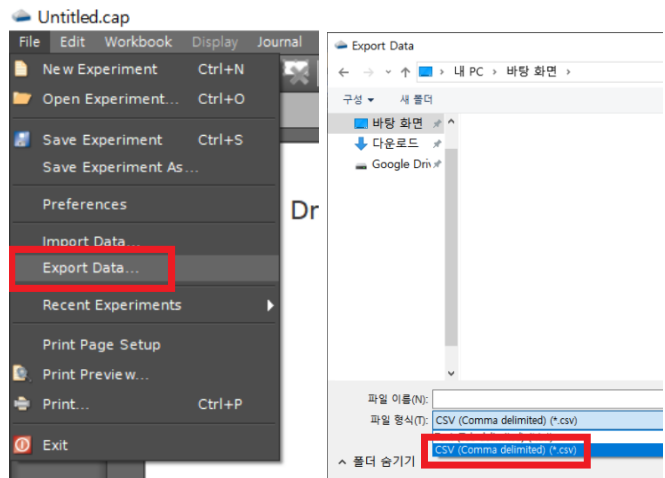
Untitled.cap

File Edit Workbook Display Journal

New Experiment Ctrl+N
Open Experiment... Ctrl+O
Save Experiment Ctrl+S
Save Experiment As...
Preferences
Import Data...
Export Data...
Recent Experiments
Print Page Setup
Print Preview...
Print... Ctrl+P
Exit

Dr

Export Data

← → ∨ ↑ › 내 PC › 바탕 화면 ›

구성 ▾ 새 폴더

바탕 화면
다운로드
Google Driv

파일 이름(N):
파일 형식(T): CSV (Comma delimited) (*.csv)
CSV (Comma delimited) (*.csv)

∧ 폴더 숨기기